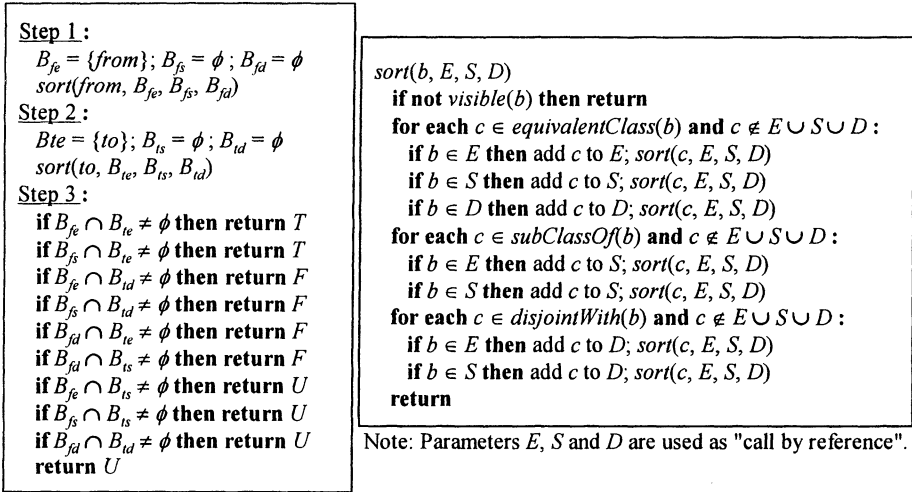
Step 1 :
$B_{fe} = \{from\}$; $B_{fs} = \phi$ ; $B_{fd} = \phi$
$sort(from, B_{fe}, B_{fs}, B_{fd})$
Step 2 :
$Bte = \{to\}$; $B_{ts} = \phi$ ; $B_{td} = \phi$
$sort(to, B_{te}, B_{ts}, B_{td})$
Step 3 :
**if** $B_{fe} \cap B_{te} \neq \phi$ **then return** $T$
**if** $B_{fs} \cap B_{te} \neq \phi$ **then return** $T$
**if** $B_{fe} \cap B_{td} \neq \phi$ **then return** $F$
**if** $B_{fs} \cap B_{td} \neq \phi$ **then return** $F$
**if** $B_{fd} \cap B_{te} \neq \phi$ **then return** $F$
**if** $B_{fd} \cap B_{ts} \neq \phi$ **then return** $F$
**if** $B_{fe} \cap B_{ts} \neq \phi$ **then return** $U$
**if** $B_{fs} \cap B_{ts} \neq \phi$ **then return** $U$
**if** $B_{fd} \cap B_{td} \neq \phi$ **then return** $U$
**return** $U$

$sort(b, E, S, D)$
**if not** $visible(b)$ **then return**
**for each** $c \in equivalentClass(b)$ **and** $c \notin E \cup S \cup D$ :
**if** $b \in E$ **then** add $c$ to $E$; $sort(c, E, S, D)$
**if** $b \in S$ **then** add $c$ to $S$; $sort(c, E, S, D)$
**if** $b \in D$ **then** add $c$ to $D$; $sort(c, E, S, D)$
**for each** $c \in subClassOf(b)$ **and** $c \notin E \cup S \cup D$ :
**if** $b \in E$ **then** add $c$ to $S$; $sort(c, E, S, D)$
**if** $b \in S$ **then** add $c$ to $S$; $sort(c, E, S, D)$
**for each** $c \in disjointWith(b)$ **and** $c \notin E \cup S \cup D$ :
**if** $b \in E$ **then** add $c$ to $D$; $sort(c, E, S, D)$
**if** $b \in S$ **then** add $c$ to $D$; $sort(c, E, S, D)$
**return**

Note: Parameters $E$, $S$ and $D$ are used as "call by reference".